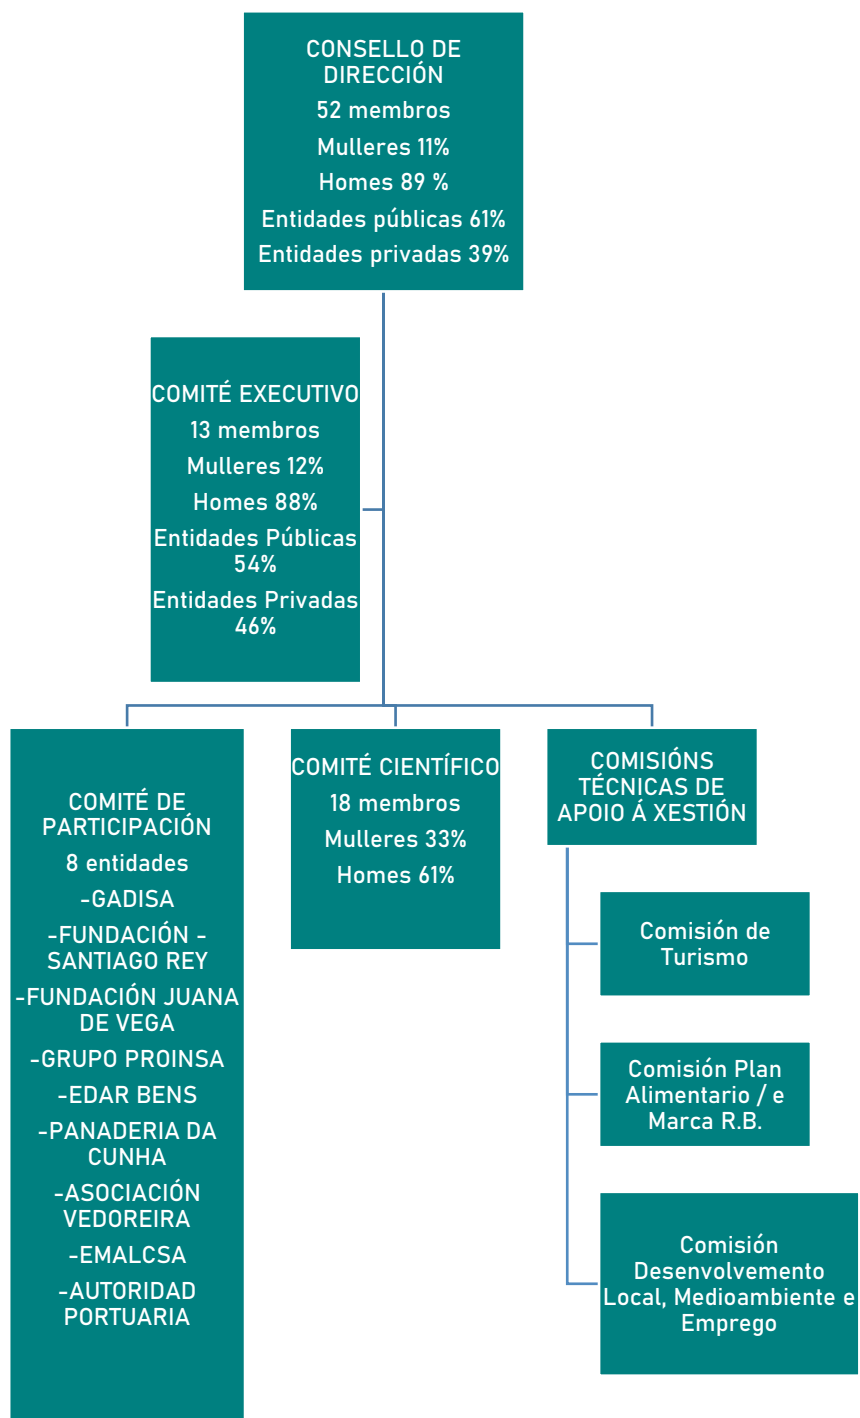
CONSELLO DE DIRECCIÓN
52 membros
Mulleres 11%
Homes 89 %
Entidades públicas 61%
Entidades privadas 39%

COMITÉ EXECUTIVO
13 membros
Mulleres 12%
Homes 88%
Entidades Públicas 54%
Entidades Privadas 46%

COMITÉ DE PARTICIPACIÓN
8 entidades
-GADISA
-FUNDACIÓN - SANTIAGO REY
-FUNDACIÓN JUANA DE VEGA
-GRUPO PROINSA
-EDAR BENS
-PANADERIA DA CUNHA
-ASOCIACIÓN VEDOREIRA
-EMALCSA
-AUTORIDAD PORTUARIA

COMITÉ CIENTÍFICO
18 membros
Mulleres 33%
Homes 61%

COMISIÓNS TÉCNICAS DE APOIO Á XESTIÓN

Comisión de Turismo

Comisión Plan Alimentario / e Marca R.B.

Comisión Desenvolvemento Local, Medioambiente e Emprego